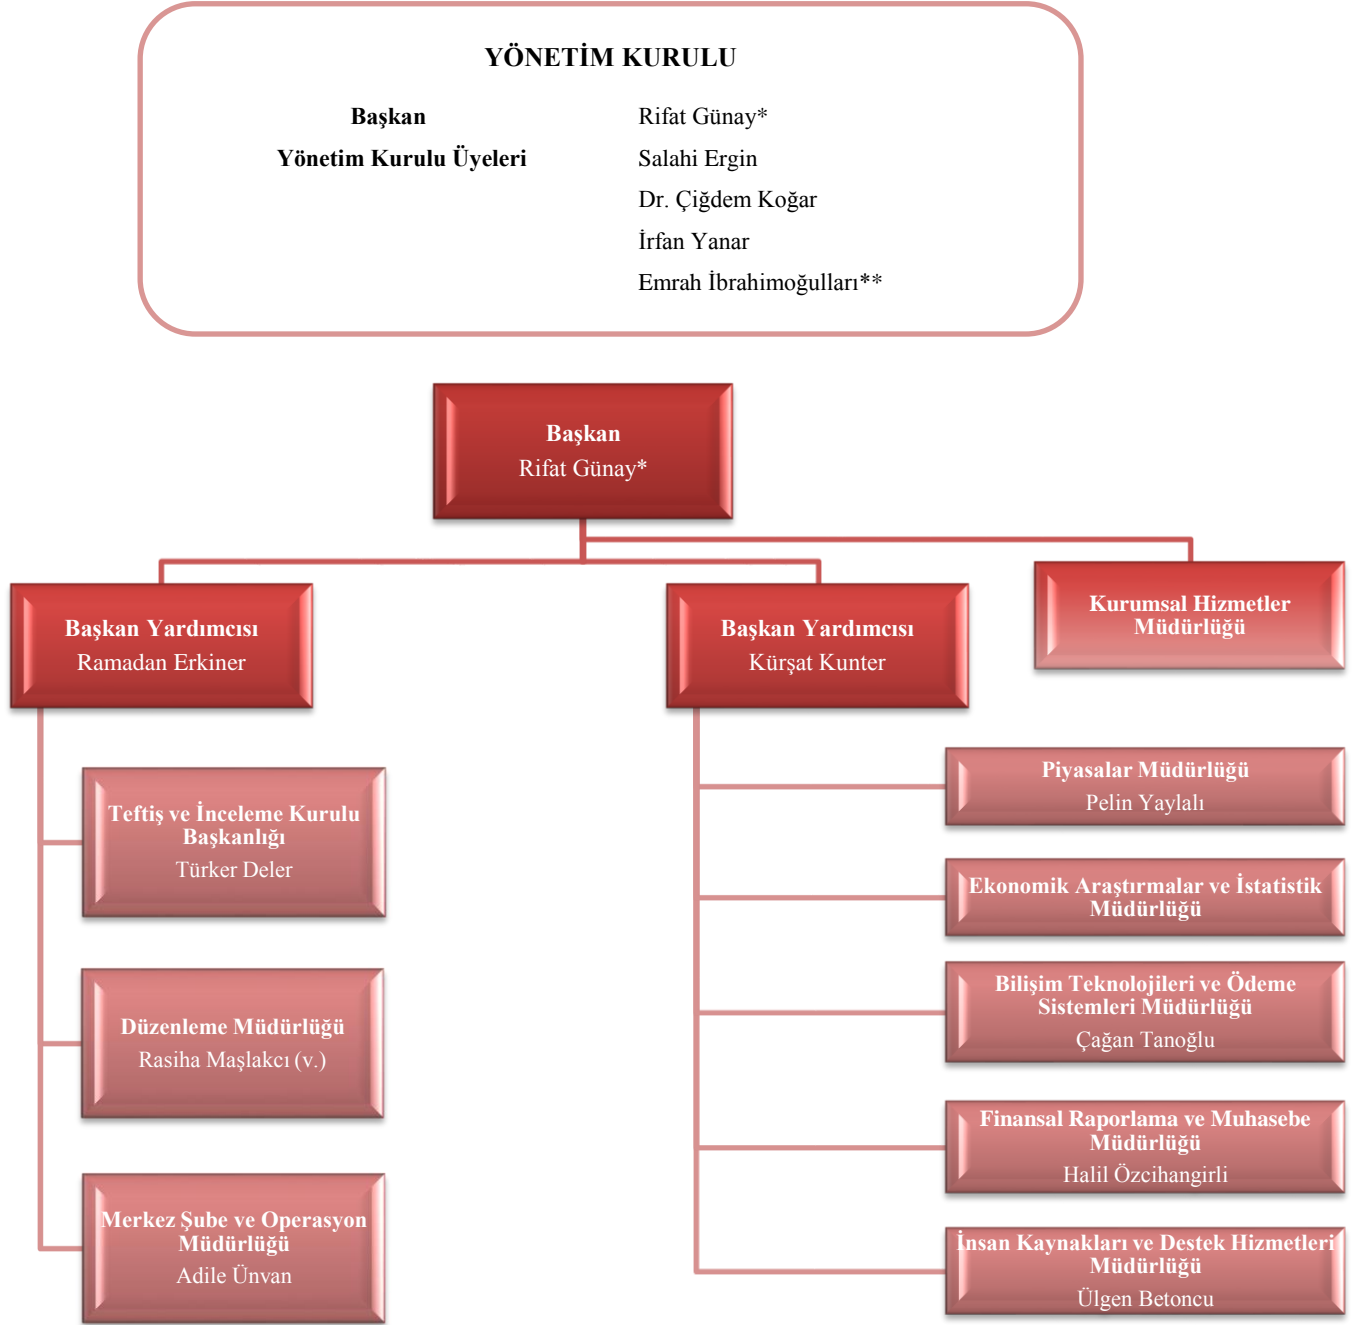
YÖNETİM KURULU

| | |
|---|---|
| **Başkan** | Rifat Günay* |
| **Yönetim Kurulu Üyeleri** | Salahi Ergin |
| | Dr. Çiğdem Koğar |
| | İrfan Yanar |
| | Emrah İbrahimoğulları** |

Başkan
Rifat Günay*

Başkan Yardımcısı
Ramadan Erkiner

Başkan Yardımcısı
Kürşat Kunter

Kurumsal Hizmetler Müdürlüğü

Teftiş ve İnceleme Kurulu Başkanlığı
Türker Deler

Düzenleme Müdürlüğü
Rasiha Maşlakcı (v.)

Merkez Şube ve Operasyon Müdürlüğü
Adile Ünvan

Piyasalar Müdürlüğü
Pelin Yaylalı

Ekonomik Araştırmalar ve İstatistik Müdürlüğü

Bilişim Teknolojileri ve Ödeme Sistemleri Müdürlüğü
Çağan Tanoğlu

Finansal Raporlama ve Muhasebe Müdürlüğü
Halil Özcihangirli

İnsan Kaynakları ve Destek Hizmetleri Müdürlüğü
Ülgen Betoncu